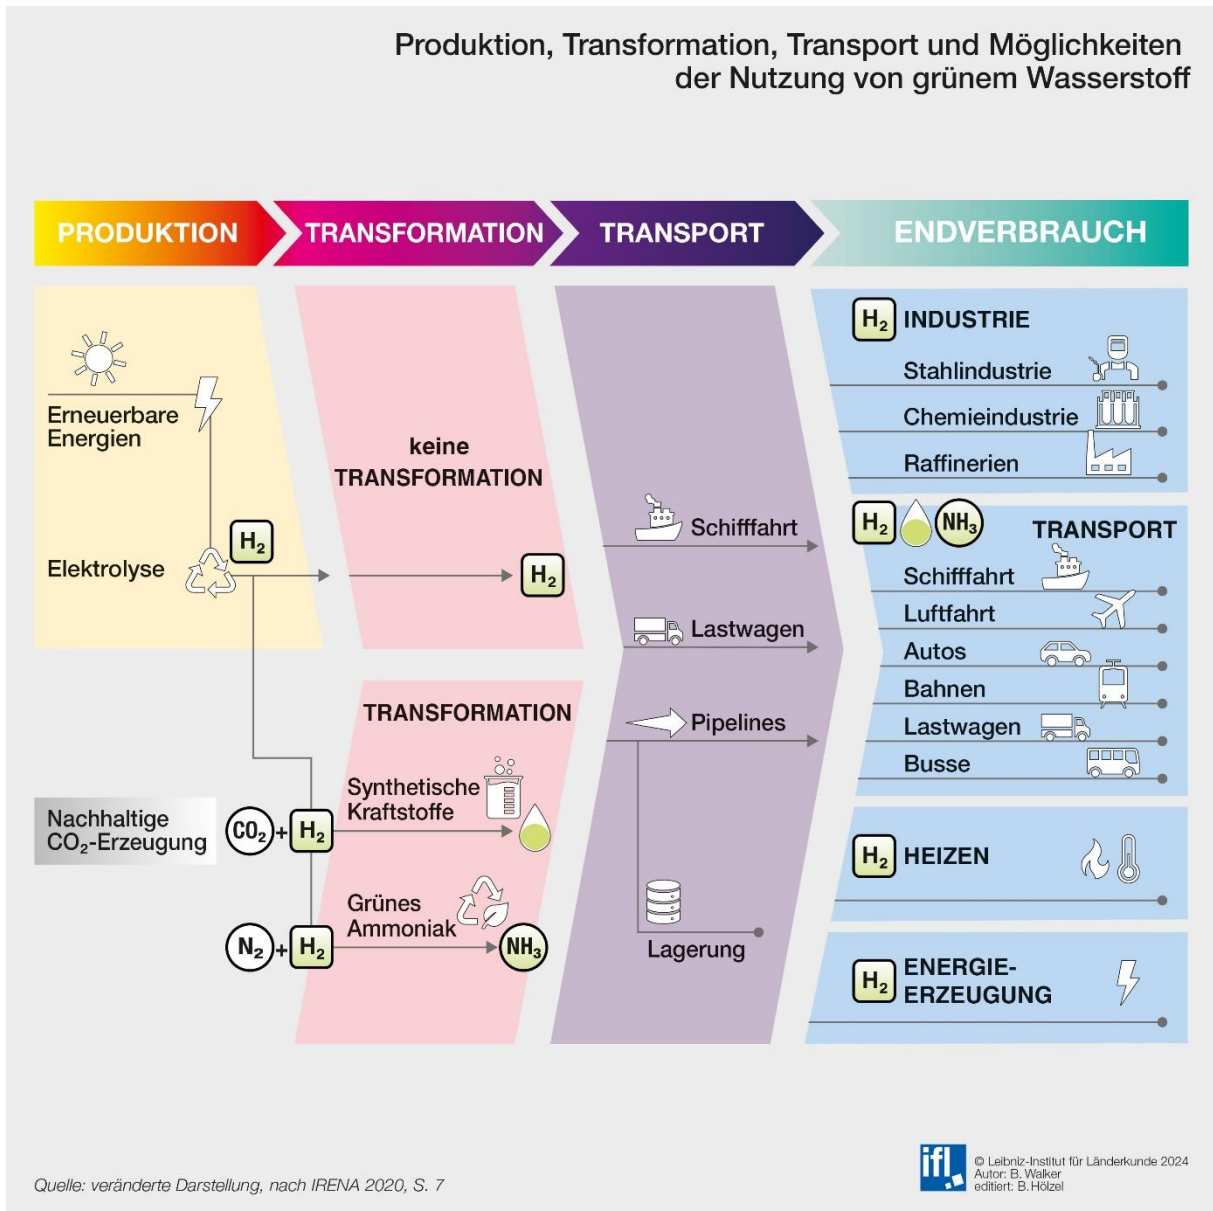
Produktion, Transformation, Transport und Möglichkeiten der Nutzung von grünem Wasserstoff

PRODUKTION
TRANSFORMATION
TRANSPORT
ENDVERBRAUCH

Erneuerbare Energien

Elektrolyse

$H_2$

keine TRANSFORMATION

$H_2$

TRANSFORMATION

Synthetische Kraftstoffe

Nachhaltige $CO_2$-Erzeugung

$CO_2$ + $H_2$

Grünes Ammoniak

$N_2$ + $H_2$

$NH_3$

Schifffahrt

Lastwagen

Pipelines

Lagerung

$H_2$ INDUSTRIE
Stahlindustrie
Chemieindustrie
Raffinerien

$H_2$ $NH_3$ TRANSPORT
Schifffahrt
Luftfahrt
Autos
Bahnen
Lastwagen
Busse

$H_2$ HEIZEN

$H_2$ ENERGIE-ERZEUGUNG

Quelle: veränderte Darstellung, nach IRENA 2020, S. 7

ifl
© Leibniz-Institut für Länderkunde 2024
Autor: B. Walker
editiert: B. Hölzel